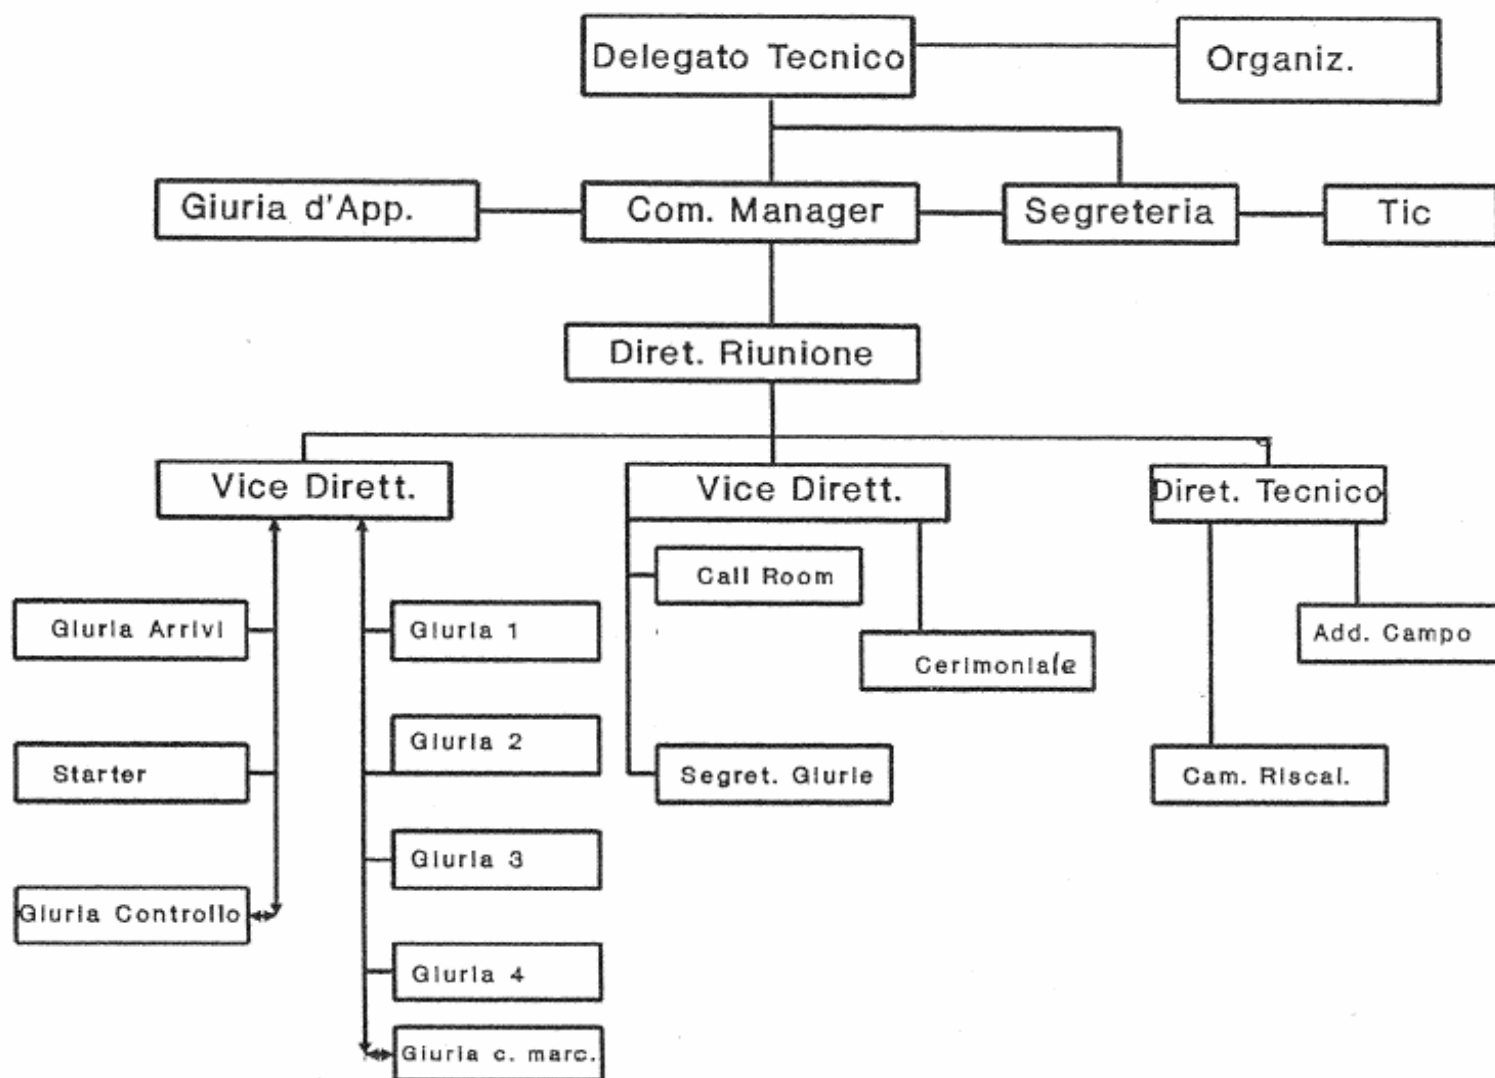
Delegato Tecnico
Organiz.
Giuria d'App.
Com. Manager
Segreteria
Tic
Diret. Riunione
Vice Dirett.
Vice Dirett.
Diret. Tecnico
Giuria Arrivi
Starter
Giuria Controllo
Giuria 1
Giuria 2
Giuria 3
Giuria 4
Giuria c. marc.
Call Room
Cerimoniale
Segret. Giurie
Add. Campo
Cam. Riscal.